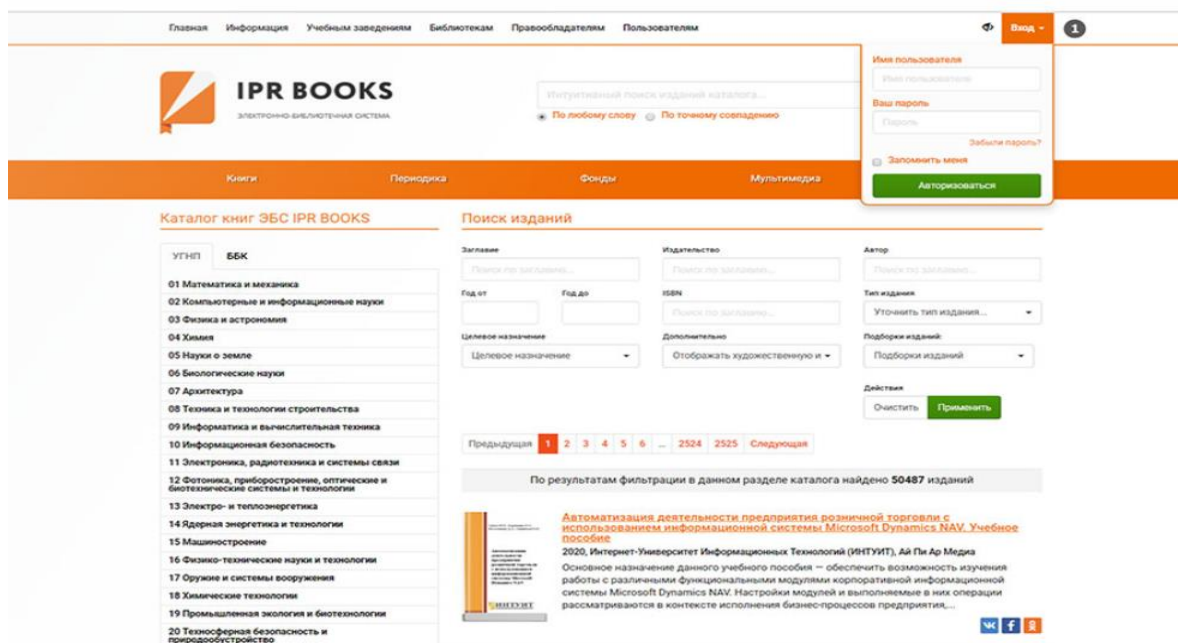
Главная Информация Учебным заведениям Библиотекам Правообладателям Пользователям

Вход

1

IPR BOOKS
ЭЛЕКТРОННО-БИБЛИОТЕЧНАЯ СИСТЕМА

Интуитивный поиск изданий каталога...

По любому слову По точному совпадению

Имя пользователя
Имя пользователя
Ваш пароль
Пароль
Забыли пароль?
Запомнить меня
Авторизоваться

Книги Периодика Фонды Мультимедиа

Каталог книг ЭБС IPR BOOKS

УГНП ББК

01 Математика и механика
02 Компьютерные и информационные науки
03 Физика и астрономия
04 Химия
05 Науки о земле
06 Биологические науки
07 Архитектура
08 Техника и технологии строительства
09 Информатика и вычислительная техника
10 Информационная безопасность
11 Электроника, радиотехника и системы связи
12 Фотоника, приборостроение, оптические и биотехнические системы и технологии
13 Электро- и теплоэнергетика
14 Ядерная энергетика и технологии
15 Машиностроение
16 Физико-технические науки и технологии
17 Оружие и системы вооружения
18 Химические технологии
19 Промышленная экология и биотехнологии
20 Техносферная безопасность и природообустройство

Поиск изданий

Заглавие
Поиск по заглавию...
Издательство
Поиск по заглавию...
Автор
Поиск по заглавию...
Год от
Год до
ISBN
Поиск по заглавию...
Тип издания
Уточнить тип издания...
Целевое назначение
Целевое назначение
Дополнительно
Отображать художественную и
Подборки изданий
Подборки изданий
Действия
Очистить Применить

Предыдущая 1 2 3 4 5 6 ... 2524 2525 Следующая

По результатам фильтрации в данном разделе каталога найдено 50487 изданий

Автоматизация деятельности предприятия розничной торговли с использованием информационной системы Microsoft Dynamics NAV. Учебное пособие
2020, Интернет-Университет Информационных Технологий (ИНТУИТ), Ай Пи Ар Медиа
Основное назначение данного учебного пособия — обеспечить возможность изучения работы с различными функциональными модулями корпоративной информационной системы Microsoft Dynamics NAV. Настройки модулей и выполняемые в них операции рассматриваются в контексте исполнения бизнес-процессов предприятия,...

ИНТУИТ